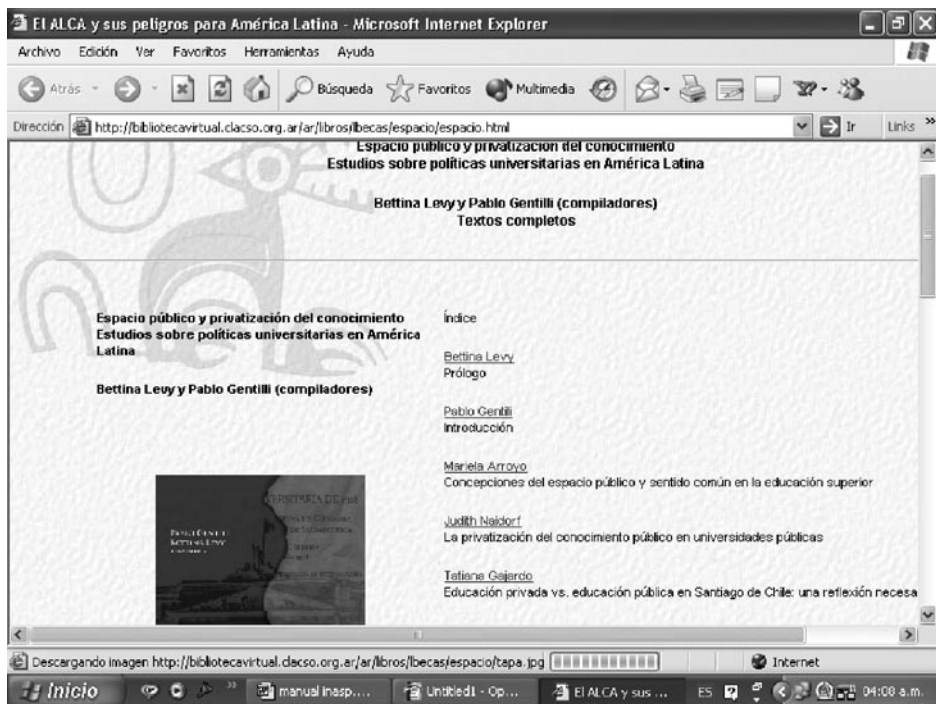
El ALCA y sus peligros para América Latina - Microsoft Internet Explorer

Archivo Edición Ver Favoritos Herramientas Ayuda

Atrás Búsqueda Favoritos Multimedia

Dirección http://bibliotecavirtual.clacso.org.ar/ar/libros/becas/espacio/espacio.html Ir Links

Espacio público y privatización del conocimiento
Estudios sobre políticas universitarias en América Latina

Bettina Levy y Pablo Gentili (compiladores)
Textos completos

Espacio público y privatización del conocimiento
Estudios sobre políticas universitarias en América Latina

Bettina Levy y Pablo Gentili (compiladores)

Índice

Bettina Levy
Prólogo

Pablo Gentili
Introducción

Mariela Arroyo
Concepciones del espacio público y sentido común en la educación superior

Judith Naidorf
La privatización del conocimiento público en universidades públicas

Tatiana Gajardo
Educación privada vs. educación pública en Santiago de Chile: una reflexión necesa

Descargando imagen http://bibliotecavirtual.clacso.org.ar/ar/libros/becas/espacio/tapa.jpg

Internet

Inicio manual inasp.... Untitled1 - Op... El ALCA y sus ... ES 04:08 a.m.